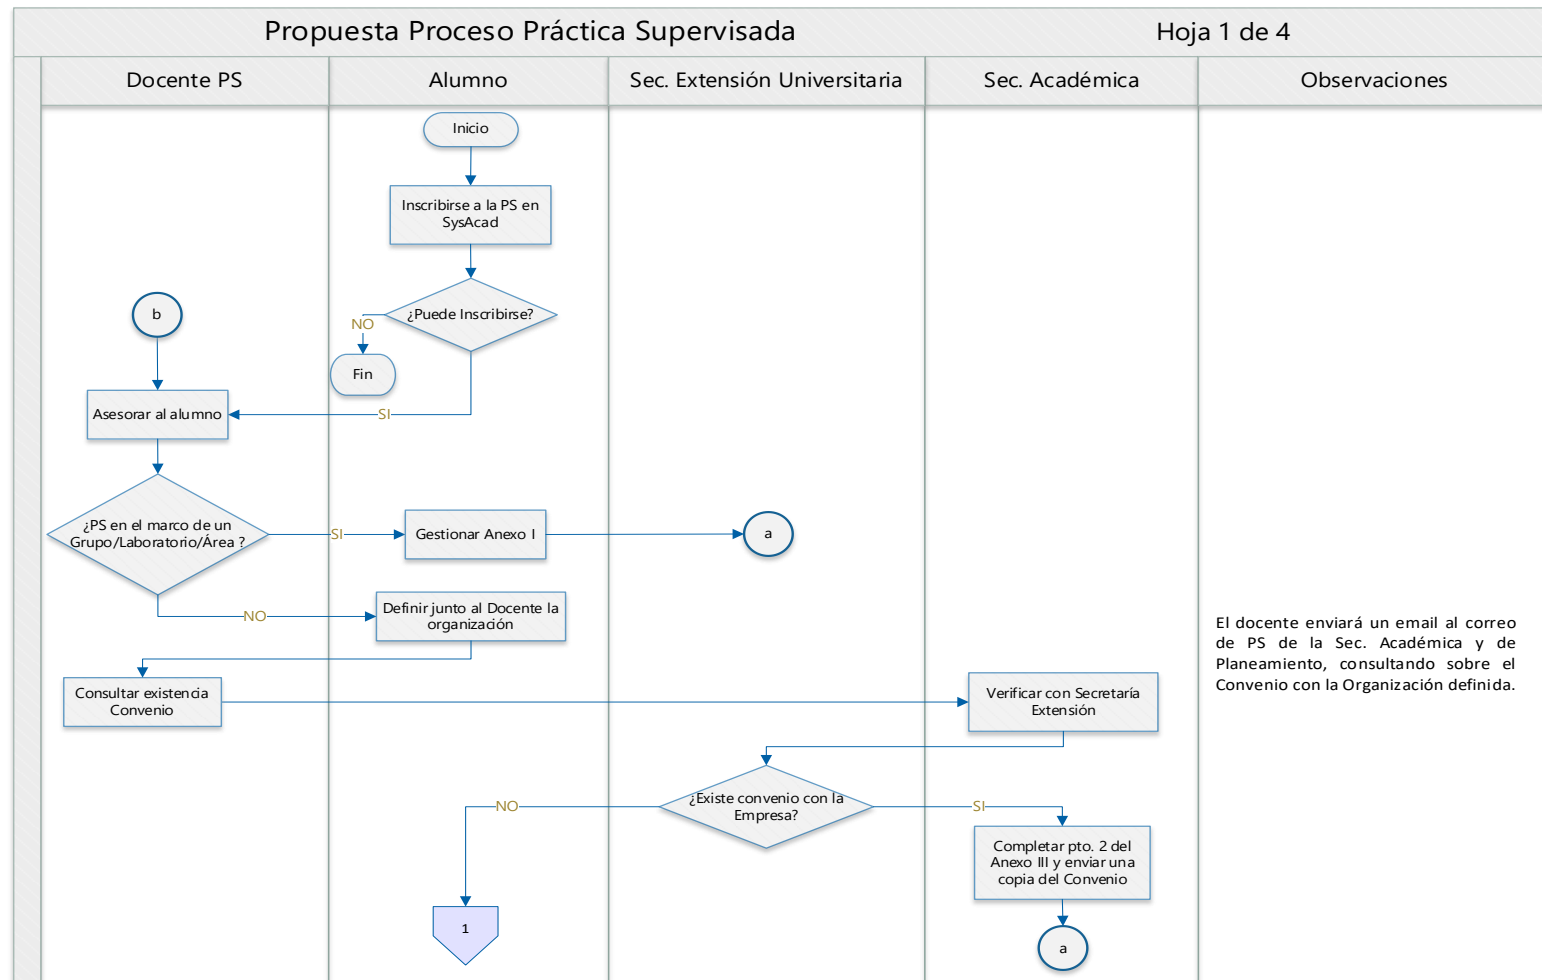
Propuesta Proceso Práctica Supervisada

Hoja 1 de 4

Docente PS

Alumno

Sec. Extensión Universitaria

Sec. Académica

Observaciones

Inicio

Inscribirse a la PS en SysAcad

¿Puede Inscribirse?

NO

Fin

b

Asesorar al alumno

SI

¿PS en el marco de un Grupo/Laboratorio/Área ?

SI

Gestionar Anexo I

a

NO

Definir junto al Docente la organización

El docente enviará un email al correo de PS de la Sec. Académica y de Planeamiento, consultando sobre el Convenio con la Organización definida.

Consultar existencia Convenio

Verificar con Secretaría Extensión

¿Existe convenio con la Empresa?

NO

SI

Completar pto. 2 del Anexo III y enviar una copia del Convenio

1

a